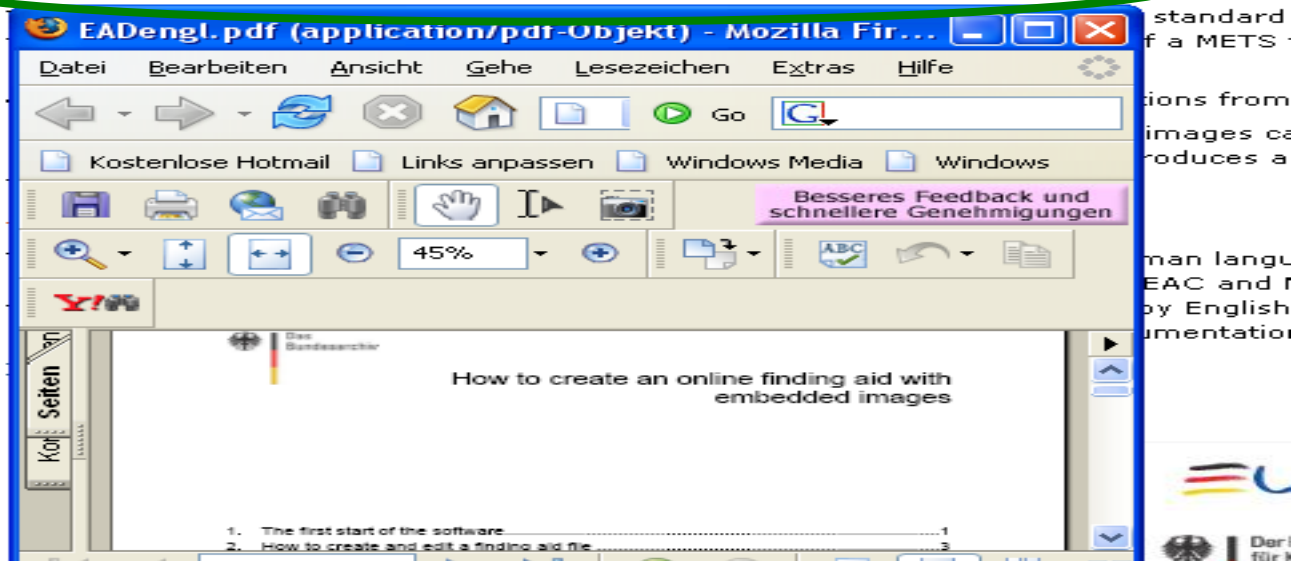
EADengl.pdf (application/pdf-Objekt) - Mozilla Fir...

Datei Bearbeiten Ansicht Gehe Lesezeichen Extras Hilfe

Go

Kostenlose Hotmail Links anpassen Windows Media Windows

Besseres Feedback und schnellere Genehmigungen

45%

Y!

Seiten

Kom

Das Bundesarchiv

How to create an online finding aid with embedded images

1. The first start of the software ............................................................1
2. How to create and edit a finding aid file ............................................3

standard
f a METS

tions from
images ca
roduces a

man langu
EAC and
by English
umentation

Der
für